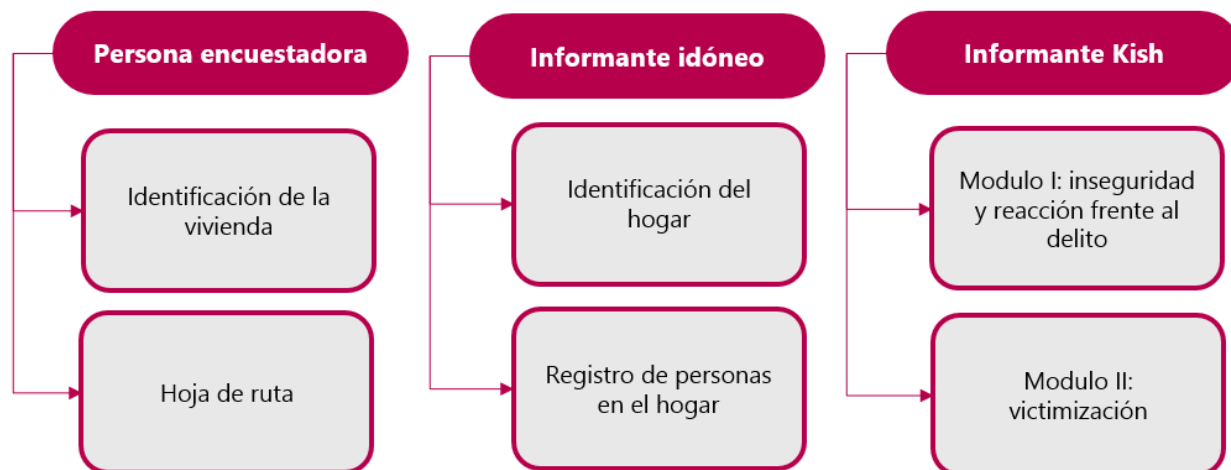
Persona encuestadora

Identificación de la vivienda

Hoja de ruta

Informante idóneo

Identificación del hogar

Registro de personas en el hogar

Informante Kish

Modulo I: inseguridad y reacción frente al delito

Modulo II: victimización